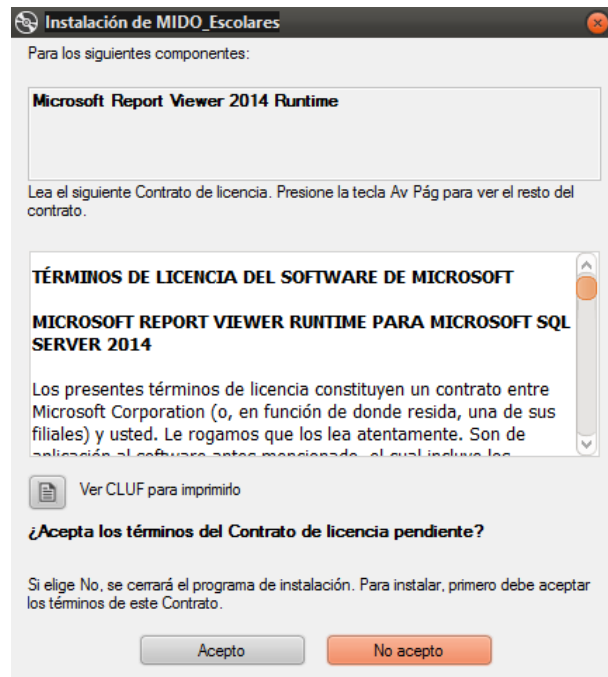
Instalación de MIDO_Escolares

Para los siguientes componentes:

Microsoft Report Viewer 2014 Runtime

Lea el siguiente Contrato de licencia. Presione la tecla Av Pág para ver el resto del contrato.

TÉRMINOS DE LICENCIA DEL SOFTWARE DE MICROSOFT

MICROSOFT REPORT VIEWER RUNTIME PARA MICROSOFT SQL SERVER 2014

Los presentes términos de licencia constituyen un contrato entre Microsoft Corporation (o, en función de donde resida, una de sus filiales) y usted. Le rogamos que los lea atentamente. Son de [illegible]

Ver CLUF para imprimirlo

¿Acepta los términos del Contrato de licencia pendiente?

Si elige No, se cerrará el programa de instalación. Para instalar, primero debe aceptar los términos de este Contrato.

Acepto

No acepto